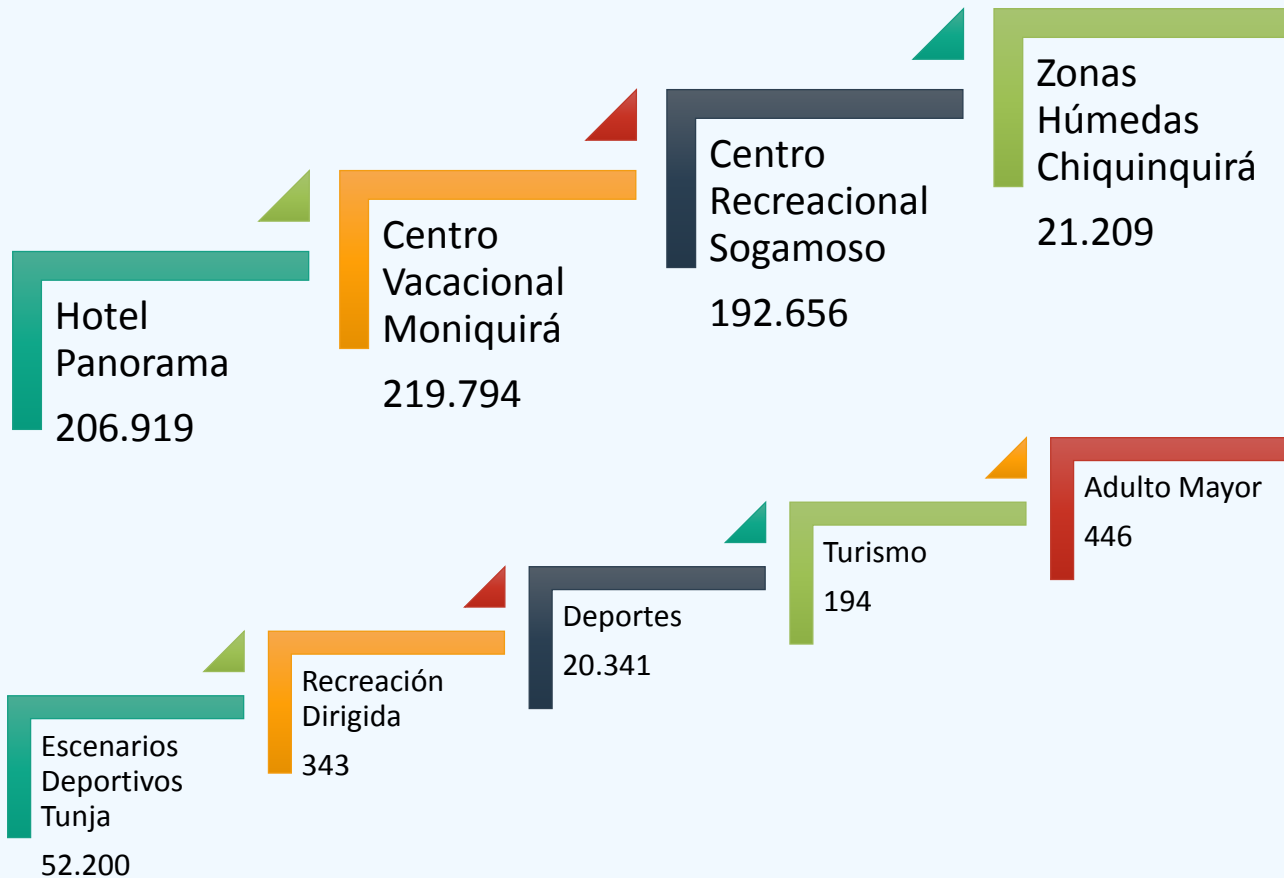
Hotel Panorama
206.919

Centro Vacacional Moniquirá
219.794

Centro Recreacional Sogamoso
192.656

Zonas Húmedas Chiquinquirá
21.209

Escenarios Deportivos Tunja
52.200

Recreación Dirigida
343

Deportes
20.341

Turismo
194

Adulto Mayor
446